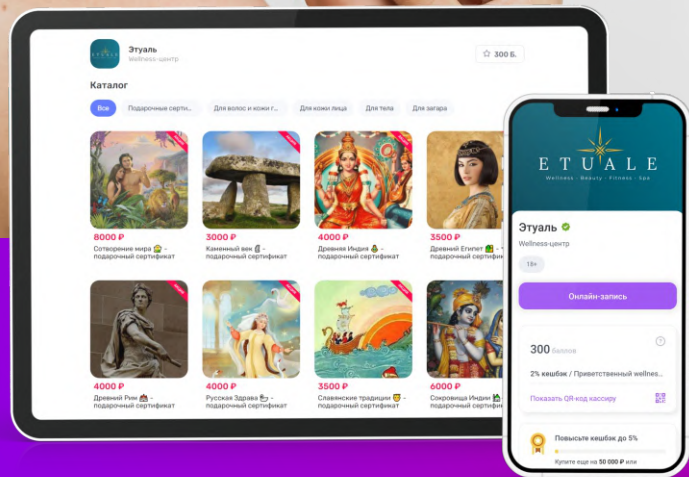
Этуаль
Wellness-центр

300 Б.

Каталог

Все | Подарочные серти... | Для волос и кожи г... | Для кожи лица | Для тела | Для загара

8000 ₽
Сотворение мира - подарочный сертификат

3000 ₽
Каменный век - подарочный сертификат

4000 ₽
Древняя Индия - подарочный сертификат

3500 ₽
Древний Египет - подарочный сертификат

4000 ₽
Древний Рим - подарочный сертификат

4000 ₽
Русская Здрава - подарочный сертификат

3500 ₽
Славянские традиции - подарочный сертификат

6000 ₽
Сокровища Индии - подарочный сертификат

ETUALE
Wellness · Beauty · Fitness · Spa

Этуаль
Wellness-центр
18+

Онлайн-запись

300 баллов
2% кешбэк / Приветственный wellnes...
Показать QR-код кассиру

Повысьте кешбэк до 5%
Купите еще на 50 000 ₽ или